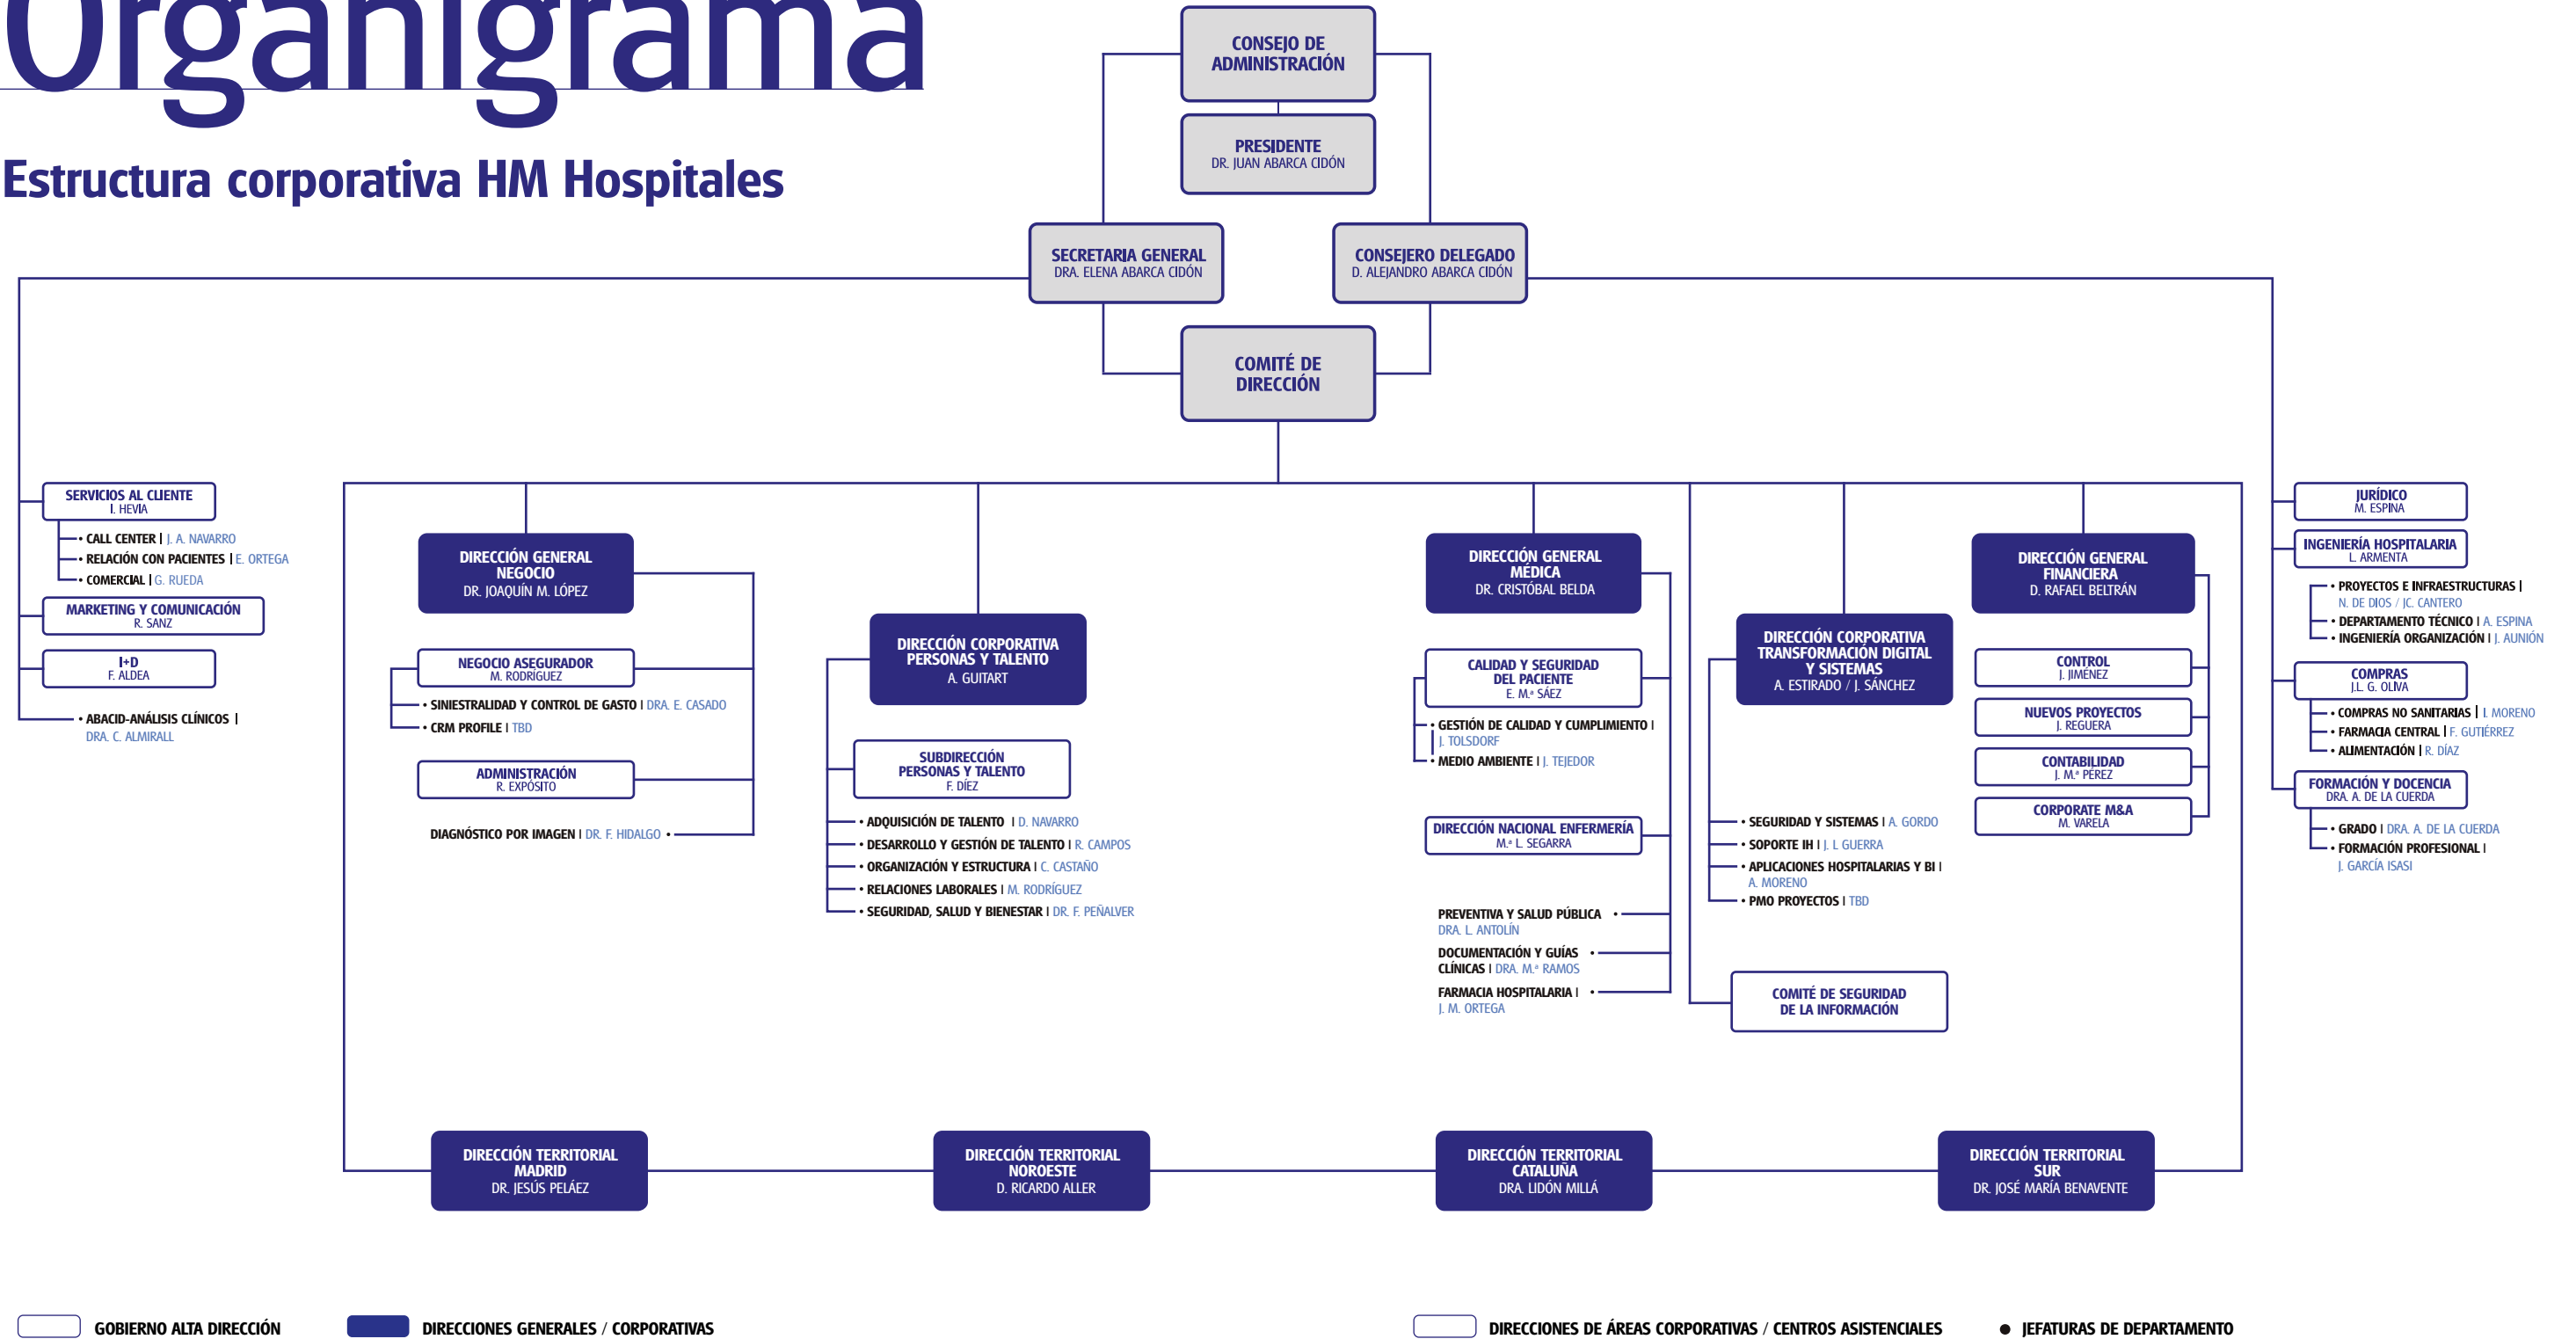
Organigrama

Estructura corporativa HM Hospitales

CONSEJO DE ADMINISTRACIÓN

PRESIDENTE
DR. JUAN ABARCA CIDÓN

SECRETARIA GENERAL
DRA. ELENA ABARCA CIDÓN

CONSEJERO DELEGADO
D. ALEJANDRO ABARCA CIDÓN

COMITÉ DE DIRECCIÓN

SERVICIOS AL CLIENTE
I. HEVIA
• CALL CENTER | J. A. NAVARRO
• RELACIÓN CON PACIENTES | E. ORTEGA
• COMERCIAL | G. RUEDA

MARKETING Y COMUNICACIÓN
R. SANZ

I+D
F. ALDEA

• ABACID-ANÁLISIS CLÍNICOS | DRA. C. ALMIRALL

DIRECCIÓN GENERAL NEGOCIO
DR. JOAQUÍN M. LÓPEZ

NEGOCIO ASEGURADOR
M. RODRÍGUEZ
• SINIESTRALIDAD Y CONTROL DE GASTO | DRA. E. CASADO
• CRM PROFILE | TBD

ADMINISTRACIÓN
R. EXPÓSITO

DIAGNÓSTICO POR IMAGEN | DR. F. HIDALGO •

DIRECCIÓN CORPORATIVA PERSONAS Y TALENTO
A. GUITART

SUBDIRECCIÓN PERSONAS Y TALENTO
F. DÍEZ
• ADQUISICIÓN DE TALENTO | D. NAVARRO
• DESARROLLO Y GESTIÓN DE TALENTO | R. CAMPOS
• ORGANIZACIÓN Y ESTRUCTURA | C. CASTAÑO
• RELACIONES LABORALES | M. RODRÍGUEZ
• SEGURIDAD, SALUD Y BIENESTAR | DR. F. PEÑALVER

DIRECCIÓN GENERAL MÉDICA
DR. CRISTÓBAL BELDA

CALIDAD Y SEGURIDAD DEL PACIENTE
E. M.ª SÁEZ
• GESTIÓN DE CALIDAD Y CUMPLIMIENTO | J. TOLSDORF
• MEDIO AMBIENTE | J. TEJEDOR

DIRECCIÓN NACIONAL ENFERMERÍA
M.ª L. SEGARRA

PREVENTIVA Y SALUD PÚBLICA • DRA. L. ANTOLÍN
DOCUMENTACIÓN Y GUÍAS CLÍNICAS | DRA. M.ª RAMOS •
FARMACIA HOSPITALARIA | • J. M. ORTEGA

DIRECCIÓN CORPORATIVA TRANSFORMACIÓN DIGITAL Y SISTEMAS
A. ESTIRADO / J. SÁNCHEZ
• SEGURIDAD Y SISTEMAS | A. GORDO
• SOPORTE IH | J. L. GUERRA
• APLICACIONES HOSPITALARIAS Y BI | A. MORENO
• PMO PROYECTOS | TBD

COMITÉ DE SEGURIDAD DE LA INFORMACIÓN

DIRECCIÓN GENERAL FINANCIERA
D. RAFAEL BELTRÁN

CONTROL
J. JIMÉNEZ

NUEVOS PROYECTOS
J. REGUERA

CONTABILIDAD
J. M.ª PÉREZ

CORPORATE M&A
M. VARELA

JURÍDICO
M. ESPINA

INGENIERÍA HOSPITALARIA
L. ARMENTA
• PROYECTOS E INFRAESTRUCTURAS | N. DE DIOS / JC. CANTERO
• DEPARTAMENTO TÉCNICO | A. ESPINA
• INGENIERÍA ORGANIZACIÓN | J. AUNIÓN

COMPRAS
J.L. G. OLIVA
• COMPRAS NO SANITARIAS | I. MORENO
• FARMACIA CENTRAL | F. GUTIÉRREZ
• ALIMENTACIÓN | R. DÍAZ

FORMACIÓN Y DOCENCIA
DRA. A. DE LA CUERDA
• GRADO | DRA. A. DE LA CUERDA
• FORMACIÓN PROFESIONAL | J. GARCÍA ISASI

DIRECCIÓN TERRITORIAL MADRID
DR. JESÚS PELÁEZ

DIRECCIÓN TERRITORIAL NOROESTE
D. RICARDO ALLER

DIRECCIÓN TERRITORIAL CATALUÑA
DRA. LIDÓN MILLÁ

DIRECCIÓN TERRITORIAL SUR
DR. JOSÉ MARÍA BENAVENTE

GOBIERNO ALTA DIRECCIÓN
DIRECCIONES GENERALES / CORPORATIVAS
DIRECCIONES DE ÁREAS CORPORATIVAS / CENTROS ASISTENCIALES
● JEFATURAS DE DEPARTAMENTO